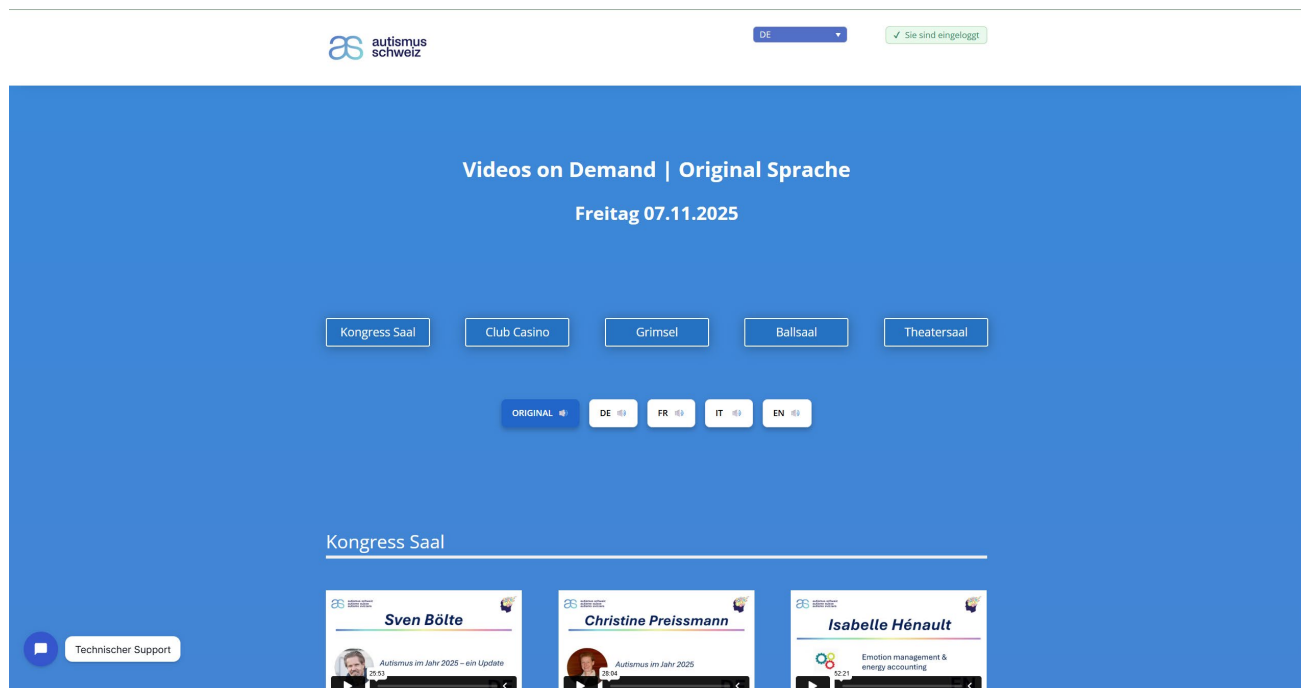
autismus schweiz

DE

✓ Sie sind eingeloggt

Videos on Demand | Original Sprache

Freitag 07.11.2025

Kongress Saal

Club Casino

Grimsel

Ballsaal

Theatersaal

ORIGINAL

DE

FR

IT

EN

Kongress Saal

Sven Bölte

Autismus im Jahr 2025 – ein Update

25:53

Christine Preissmann

Autismus im Jahr 2025

28:04

Isabelle Hénault

Emotion management & energy accounting

52:21

Technischer Support